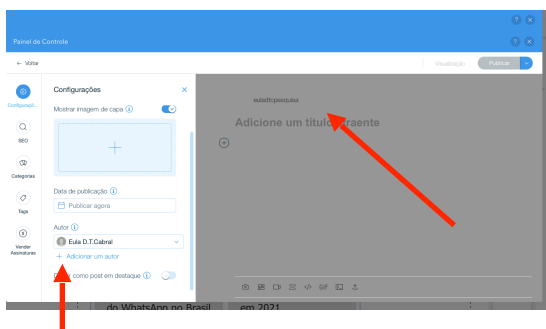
Painel de Controle

← Voltar

Visualização Publicar

Configuraçõ...

SEO

Categorias

Tags

Vender Assinaturas

Configurações

Mostrar imagem de capa

Data de publicação

Publicar agora

Autor

Eula D.T.Cabral

+ Adicionar um autor

D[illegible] como post em destaque

eulatcpesquisa

Adicione um título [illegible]raente

do WhatsApp no Brasil em 2021